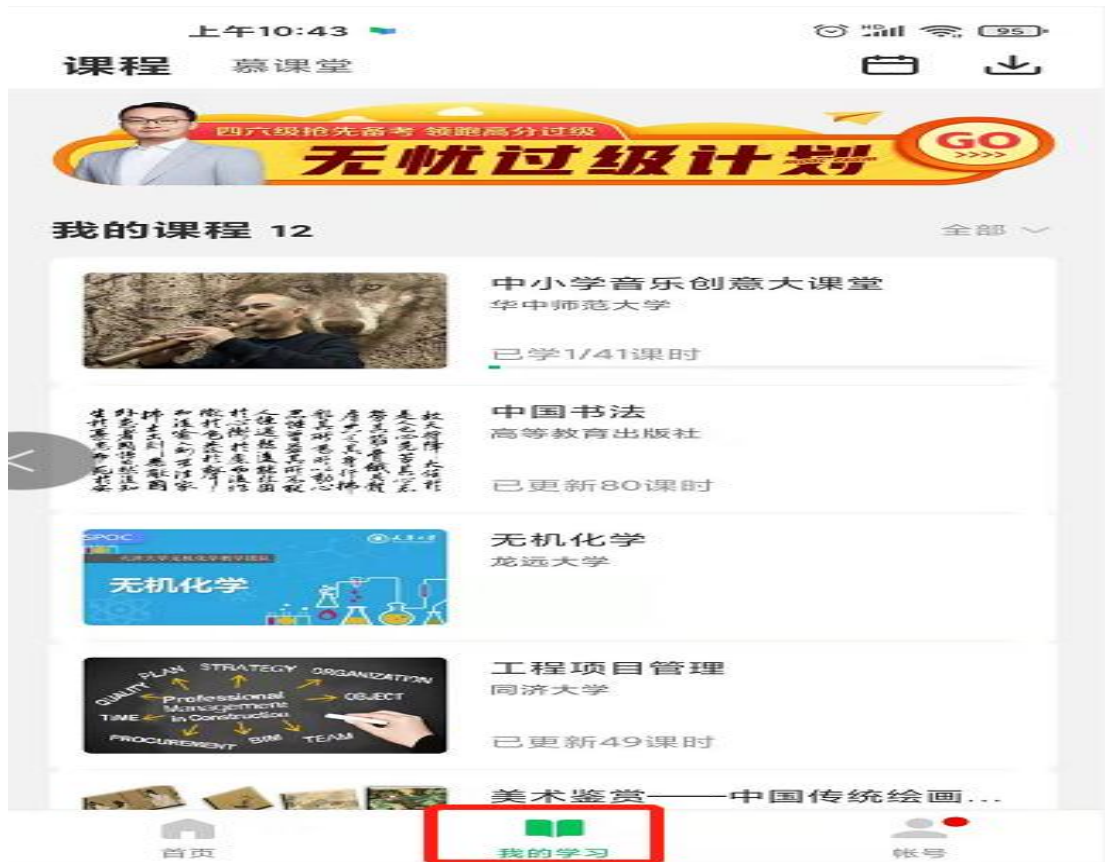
上午10:43

95

课程 慕课堂

四六级抢先备考 领跑高分过级

无忧过级计划

GO

我的课程 12

全部

中小学音乐创意大课堂
华中师范大学
已学1/41课时

中国书法
高等教育出版社
已更新80课时

SPOC

无机化学

无机化学
龙远大学

PLAN STRATEGY ORGANIZATION
QUALITY Professional OBJECT
TIME Management in Construction
PROCUREMENT BIM TEAM

工程项目管理
同济大学
已更新49课时

美术鉴赏——中国传统绘画...

首页 我的学习 帐号